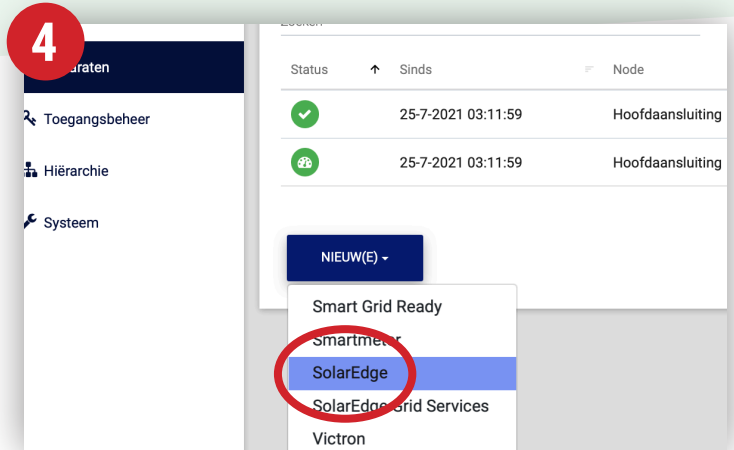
4

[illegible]araten

Toegangsbeheer

Hiërarchie

Systeem

Zoeken

| Status | Sinds | Node |
|---|---|---|
| | 25-7-2021 03:11:59 | Hoofdaansluiting |
| | 25-7-2021 03:11:59 | Hoofdaansluiting |

NIEUW(E)

Smart Grid Ready
Smartmeter
SolarEdge
SolarEdge Grid Services
Victron